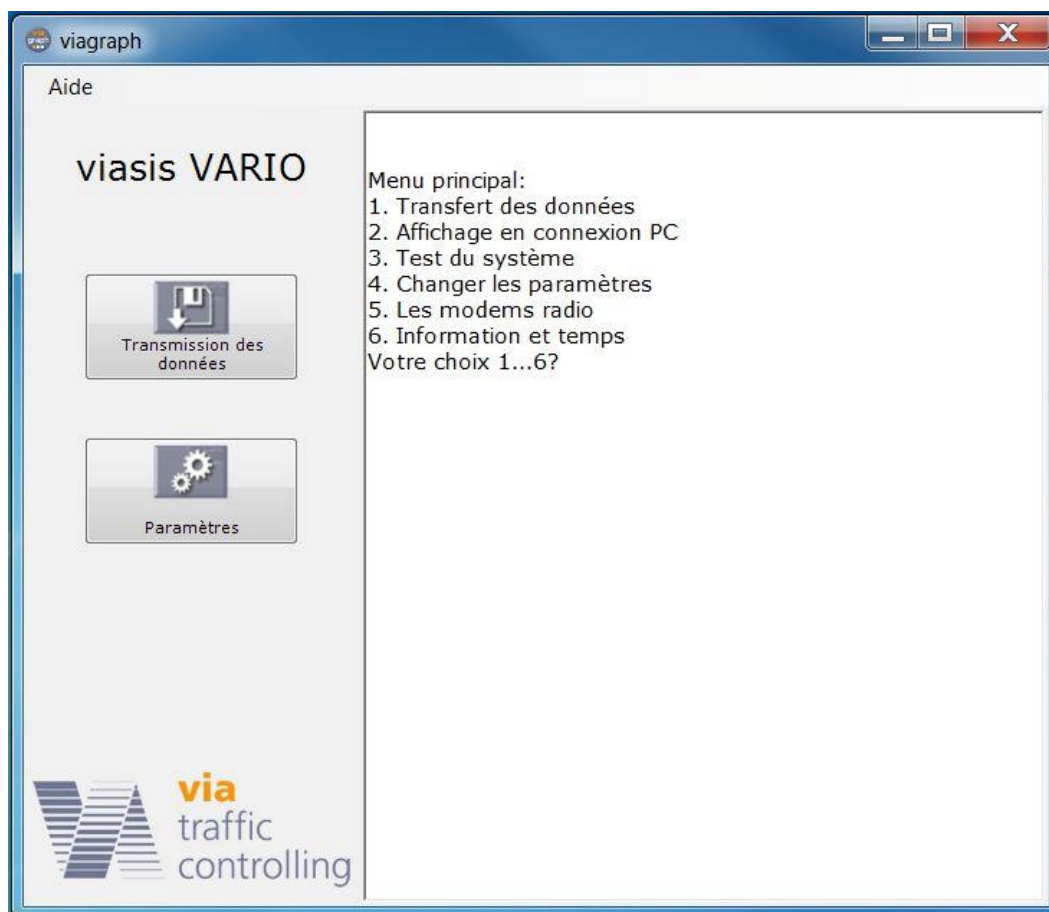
viagraph

Aide

viasis VARIO

Transmission des données

Paramètres

via
traffic
controlling

Menu principal:
1. Transfert des données
2. Affichage en connexion PC
3. Test du système
4. Changer les paramètres
5. Les modems radio
6. Information et temps
Votre choix 1...6?